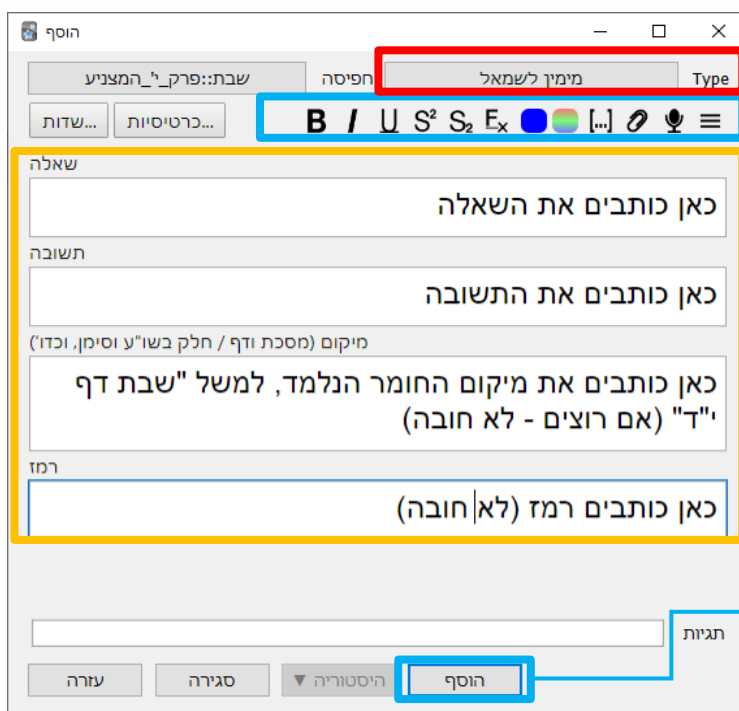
הוסף

Type מימין לשמאל
חפיסה שבת::פרק_י'_המצניע

כרטיסיות... שדות...

B I U $S^2$ $S_2$ $E_x$ [...]

שאלה
כאן כותבים את השאלה

תשובה
כאן כותבים את התשובה

מיקום (מסכת ודף / חלק בשו"ע וסימן, וכדו')
כאן כותבים את מיקום החומר הנלמד, למשל "שבת דף י"ד" (אם רוצים - לא חובה)

רמז
כאן כותבים רמז (לא חובה)

תגיות

עזרה סגירה היסטוריה ▼ הוסף